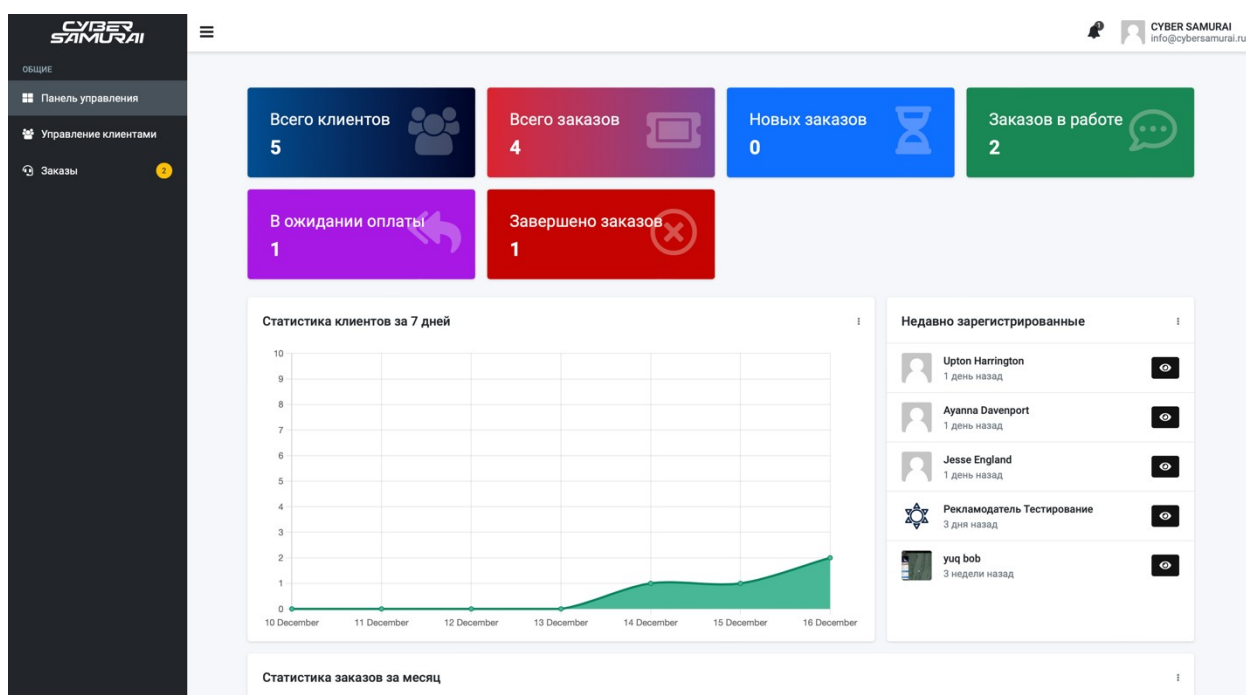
CYBER SAMURAI

ОБЩИЕ

Панель управления

Управление клиентами

Заказы 2

CYBER SAMURAI
info@cybersamurai.ru

Всего клиентов
5

Всего заказов
4

Новых заказов
0

Заказов в работе
2

В ожидании оплаты
1

Завершено заказов
1

Статистика клиентов за 7 дней

10
9
8
7
6
5
4
3
2
1
0

10 December 11 December 12 December 13 December 14 December 15 December 16 December

Недавно зарегистрированные

Upton Harrington
1 день назад

Ayanna Davenport
1 день назад

Jesse England
1 день назад

Рекламодатель Тестирование
3 дня назад

yuq bob
3 недели назад

Статистика заказов за месяц